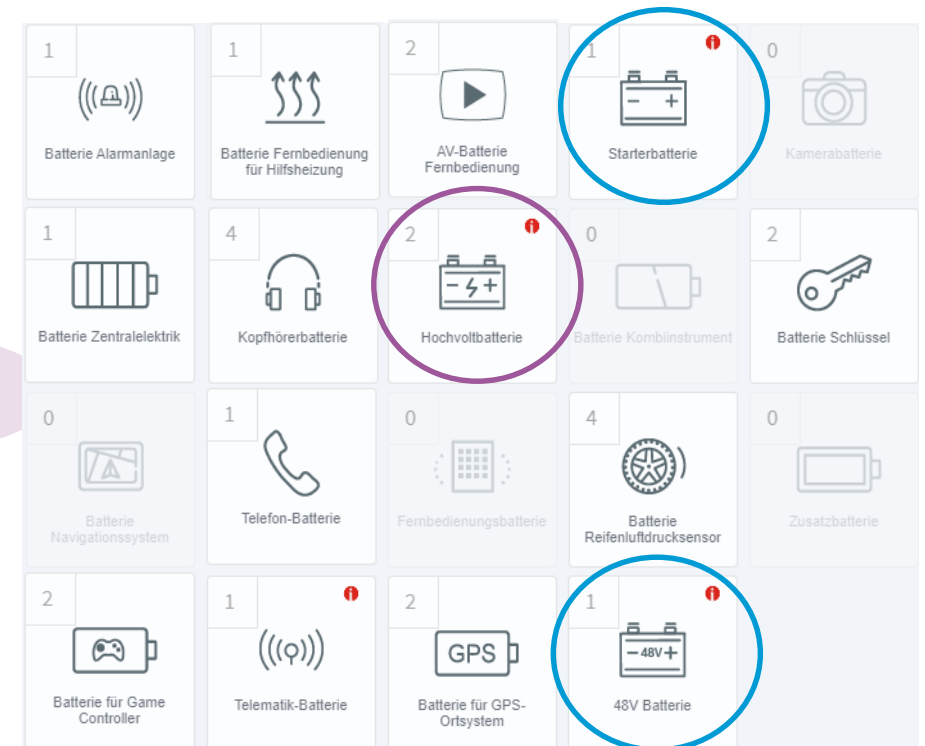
1
Batterie Alarmanlage

1
Batterie Fernbedienung für Hilfsheizung

2
AV-Batterie Fernbedienung

1
i
$- \quad +$
Starterbatterie

0
Kamerabatterie

1
Batterie Zentralelektrik

4
Kopfhörerbatterie

2
i
$- \; + $
Hochvoltbatterie

0
Batterie Kombiinstrument

2
Batterie Schlüssel

0
Batterie Navigationssystem

1
Telefon-Batterie

0
Fernbedienungsbatterie

4
Batterie Reifenluftdrucksensor

0
Zusatzbatterie

2
Batterie für Game Controller

1
i
Telematik-Batterie

2
GPS
Batterie für GPS-Ortsystem

1
i
$-$ 48V $+$
48V Batterie